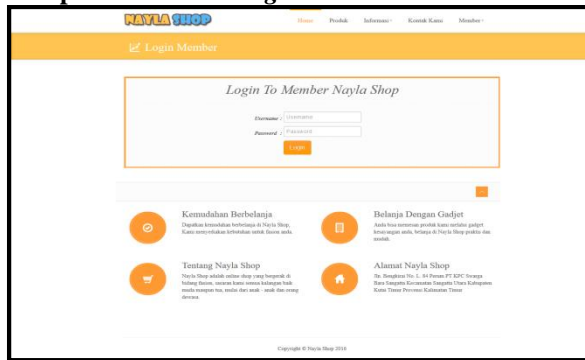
NAYLA SHOP

Home Produk Informasi Kontak Kami Member

Login Member

Login To Member Nayla Shop

Username : Username

Password : Password

Login

Kemudahan Berbelanja

Dapatkan kemudahan berbelanja di Nayla Shop. Kami menyediakan kebutuhan untuk fasion anda.

Belanja Dengan Gadjet

Anda bisa menemuin produk kami melalui gadjet kesayangan anda, belanja di Nayla Shop praktis dan mudah.

Tentang Nayla Shop

Nayla Shop adalah online shop yang bergerak di bidang fasion, usaran kami semua kalangan baik muda maupun tua, mulai dari anak - anak dan orang dewasa.

Alamat Nayla Shop

Jln. Bengkirai No. 1, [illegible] Perum PT KPC Swarga Bara Sangatta Kecamatan Sangatta Utara Kabupaten Kutai Timur Provinsi Kalimantan Timur.

Copyright © Nayla Shop 2016